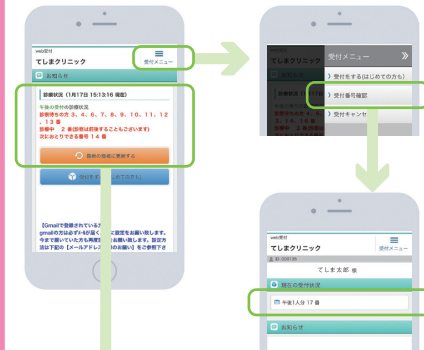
web受付
てしまクリニック
受付メニュー
お知らせ
診療状況（1月17日 15:13:16 現在）
午後の受付の診療状況
診察待ちの方 3、4、6、7、8、9、10、11、12、13番
診察中　2 番(診察は前後することもございます)
次にお呼びできる番号 14 番
最新の情報に更新する
受付する（はじめての方）
【Gmailで登録されている方へ】gmailの方はメールが届くように設定をお願い致します。今まで届いていた方も再度設定をお願い致します。設定方法は下記の【メールアドレス設定のお願い】をご参照下さ

受付メニュー
受付をする(はじめての方も)
受付番号確認
受付キャンセル

web受付
てしまクリニック
受付メニュー
てしま太郎 様
現在の受付状況
午後1人分 17 番
お知らせ